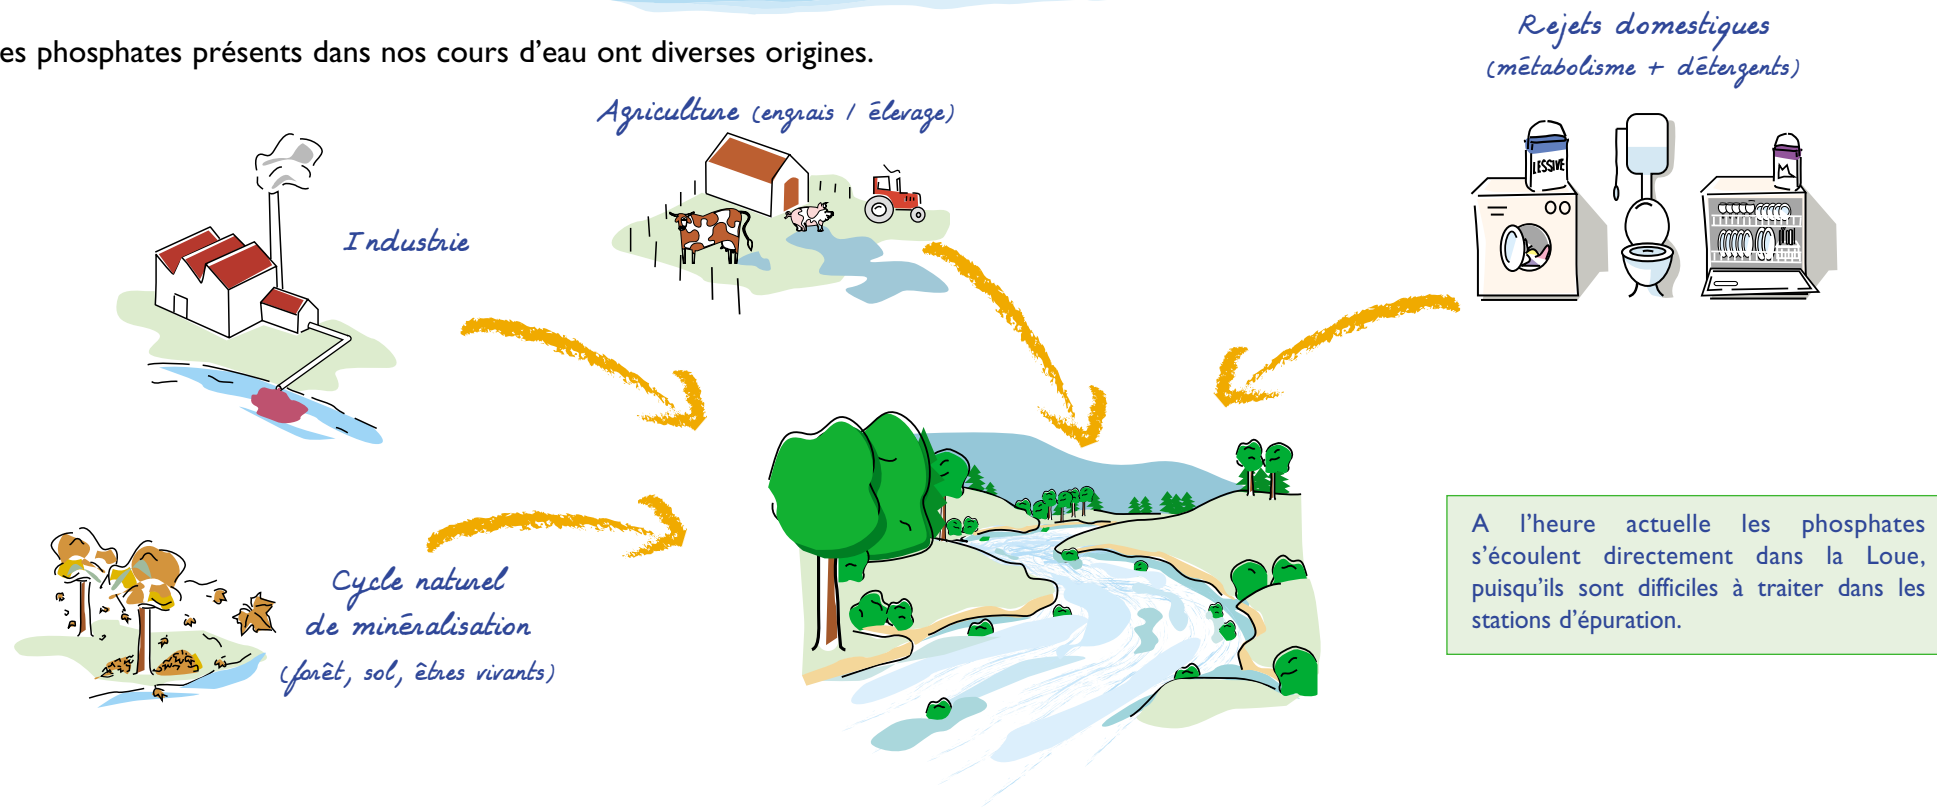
es phosphates présents dans nos cours d'eau ont diverses origines.

Rejets domestiques
(métabolisme + détergents)

Agriculture (engrais / élevage)

Industrie

LESSIVE

Cycle naturel
de minéralisation
(forêt, sol, êtres vivants)

A l'heure actuelle les phosphates s'écoulent directement dans la Loue, puisqu'ils sont difficiles à traiter dans les stations d'épuration.